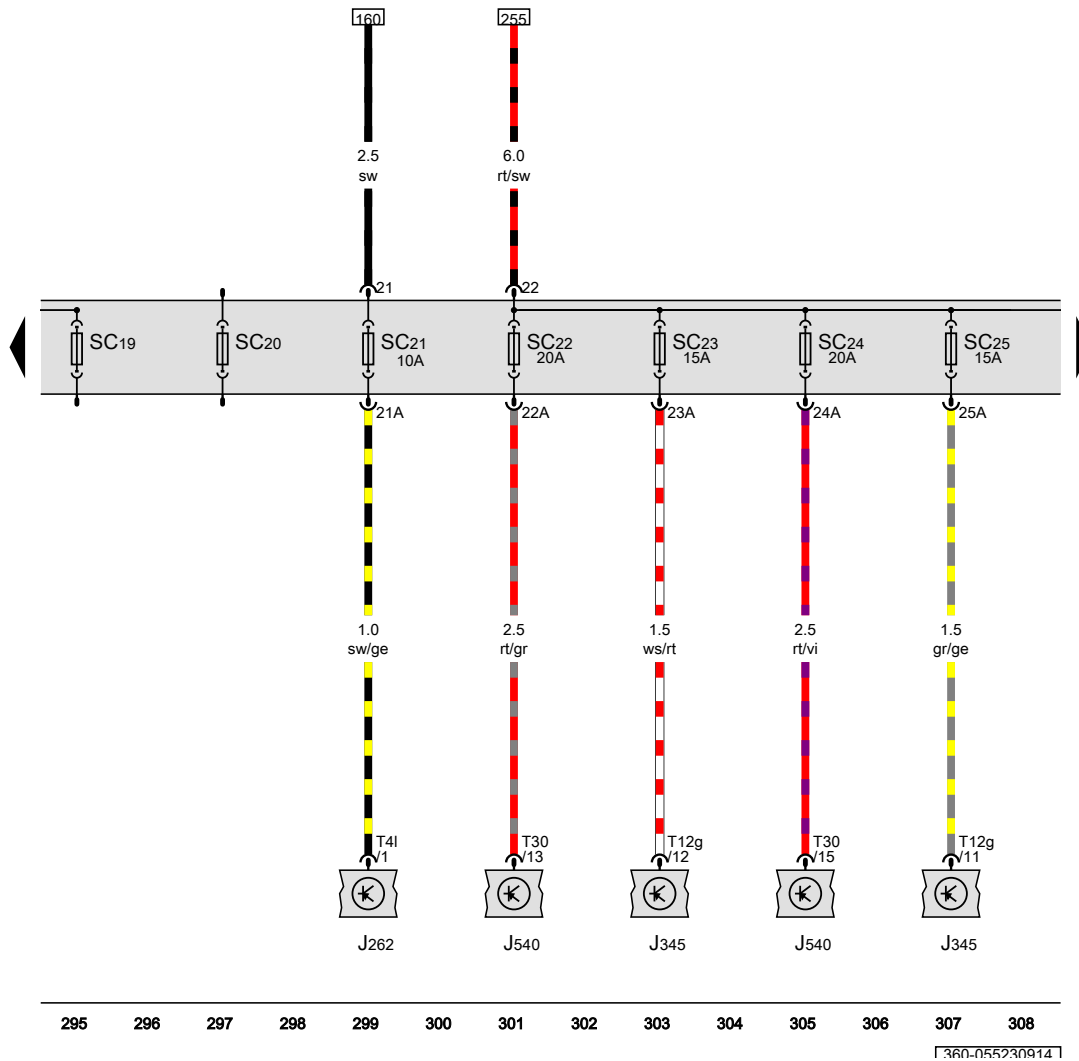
160

255

2.5
sw

6.0
rt/sw

21

22

SC19

SC20

SC21
10A

SC22
20A

SC23
15A

SC24
20A

SC25
15A

21A

22A

23A

24A

25A

1.0
sw/ge

2.5
rt/gr

1.5
ws/rt

2.5
rt/vi

1.5
gr/ge

T4l
1

T30
13

T12g
12

T30
15

T12g
11

J262

J540

J345

J540

J345

295 296 297 298 299 300 301 302 303 304 305 306 307 308

360-055230914